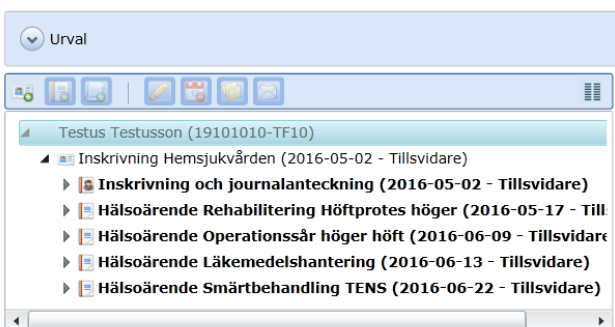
Urval

Testus Testusson (19101010-TF10)
Inskrivning Hemsjukvården (2016-05-02 - Tillsvidare)
Inskrivning och journalanteckning (2016-05-02 - Tillsvidare)
Hälsoärende Rehabilitering Höftprotes höger (2016-05-17 - Tills
Hälsoärende Operationssår höger höft (2016-06-09 - Tillsvidare
Hälsoärende Läkemedelshantering (2016-06-13 - Tillsvidare)
Hälsoärende Smärtbehandling TENS (2016-06-22 - Tillsvidare)